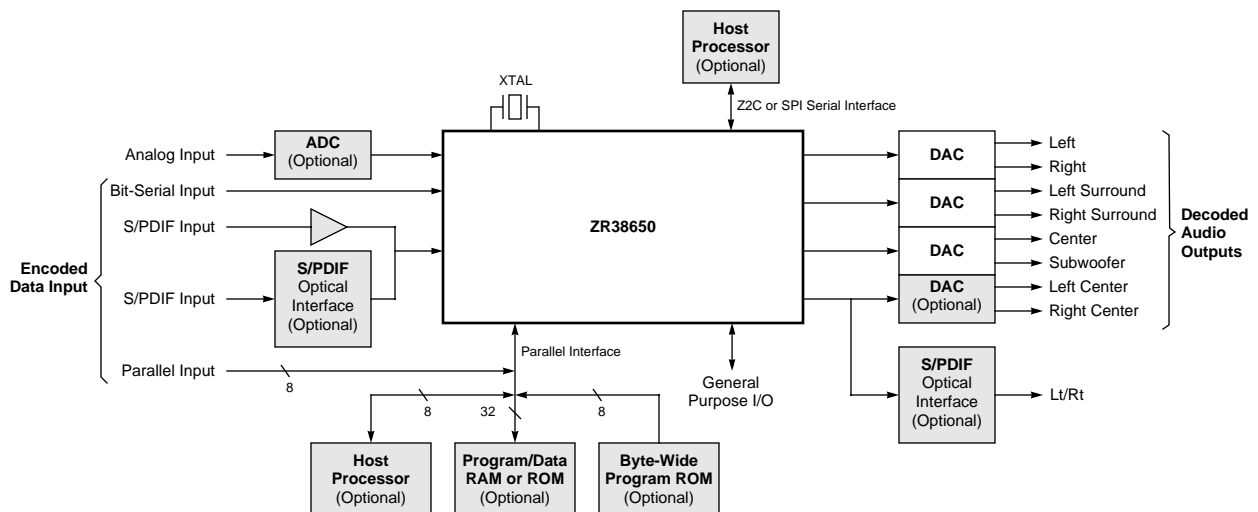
Host Processor (Optional)

XTAL

Z2C or SPI Serial Interface

Analog Input

ADC (Optional)

Bit-Serial Input

S/PDIF Input

Encoded Data Input

S/PDIF Input

S/PDIF Optical Interface (Optional)

Parallel Input

8

ZR38650

Parallel Interface

General Purpose I/O

8

32

8

Host Processor (Optional)

Program/Data RAM or ROM (Optional)

Byte-Wide Program ROM (Optional)

DAC

DAC

DAC

DAC (Optional)

Left

Right

Left Surround

Right Surround

Center

Subwoofer

Left Center

Right Center

Decoded Audio Outputs

S/PDIF Optical Interface (Optional)

Lt/Rt